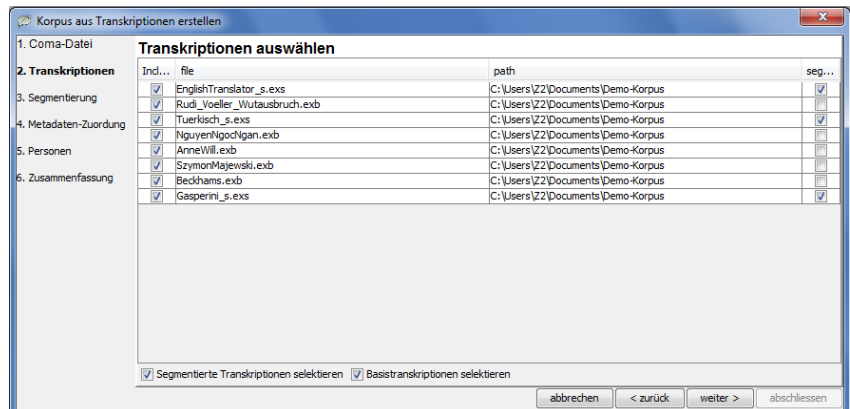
Korpus aus Transkriptionen erstellen

1. Coma-Datei
2. Transkriptionen
3. Segmentierung
4. Metadaten-Zuordung
5. Personen
6. Zusammenfassung

Transkriptionen auswählen

| Incl... | file | path | seg... |
|---|---|---|---|
| ☑ | EnglishTranslator_s.exs | C:\Users\Z2\Documents\Demo-Korpus | ☑ |
| ☑ | Rudi_Voeller_Wutausbruch.exb | C:\Users\Z2\Documents\Demo-Korpus | ☐ |
| ☑ | Tuerkisch_s.exs | C:\Users\Z2\Documents\Demo-Korpus | ☑ |
| ☑ | NguyenNgocNgan.exb | C:\Users\Z2\Documents\Demo-Korpus | ☐ |
| ☑ | AnneWill.exb | C:\Users\Z2\Documents\Demo-Korpus | ☐ |
| ☑ | SzymonMajewski.exb | C:\Users\Z2\Documents\Demo-Korpus | ☐ |
| ☑ | Beckhams.exb | C:\Users\Z2\Documents\Demo-Korpus | ☐ |
| ☑ | Gasperini_s.exs | C:\Users\Z2\Documents\Demo-Korpus | ☑ |

☑ Segmentierte Transkriptionen selektieren ☑ Basistranskriptionen selektieren

abbrechen < zurück weiter > abschliessen